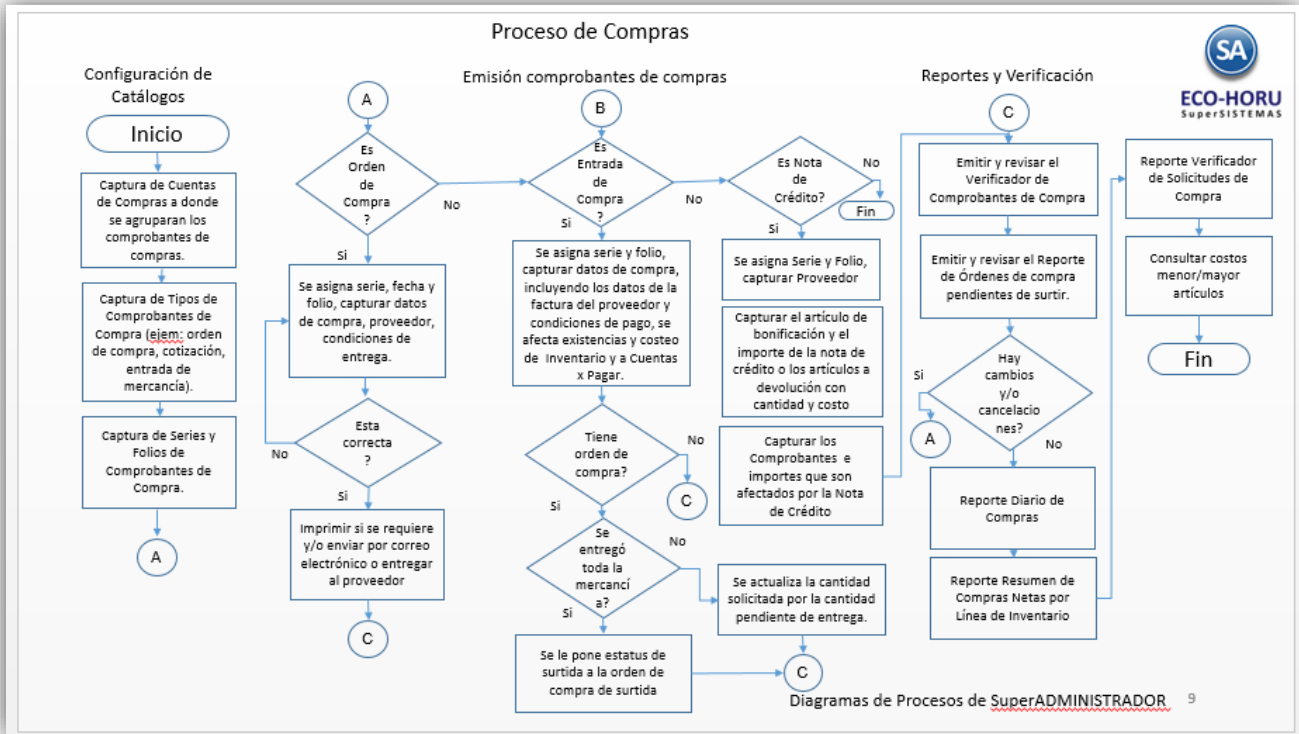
Proceso de Compras

SA
ECO-HORU
SuperSISTEMAS

Configuración de Catálogos

Inicio

Captura de Cuentas de Compras a donde se agruparan los comprobantes de compras.

Captura de Tipos de Comprobantes de Compra (ejem: orden de compra, cotización, entrada de mercancía).

Captura de Series y Folios de Comprobantes de Compra.

A

Emisión comprobantes de compras

A

Es Orden de Compra ?

No

Si

Se asigna serie, fecha y folio, capturar datos de compra, proveedor, condiciones de entrega.

Esta correcta ?

No

Si

Imprimir si se requiere y/o enviar por correo electrónico o entregar al proveedor

C

B

Es Entrada de Compra ?

No

Si

Se asigna serie y folio, capturar datos de compra, incluyendo los datos de la factura del proveedor y condiciones de pago, se afecta existencias y costeo de Inventario y a Cuentas x Pagar.

Tiene orden de compra?

No

C

Si

Se entregó toda la mercancía?

No

Si

Se le pone estatus de surtida a la orden de compra de surtida

Se actualiza la cantidad solicitada por la cantidad pendiente de entrega.

C

Es Nota de Crédito?

No

Fin

Si

Se asigna Serie y Folio, capturar Proveedor

Capturar el artículo de bonificación y el importe de la nota de crédito o los artículos a devolución con cantidad y costo

Capturar los Comprobantes e importes que son afectados por la Nota de Crédito

Reportes y Verificación

C

Emitir y revisar el Verificador de Comprobantes de Compra

Emitir y revisar el Reporte de Órdenes de compra pendientes de surtir.

Hay cambios y/o cancelaciones?

Si

A

No

Reporte Diario de Compras

Reporte Resumen de Compras Netas por Línea de Inventario

Reporte Verificador de Solicitudes de Compra

Consultar costos menor/mayor artículos

Fin

Diagramas de Procesos de SuperADMINISTRADOR 9